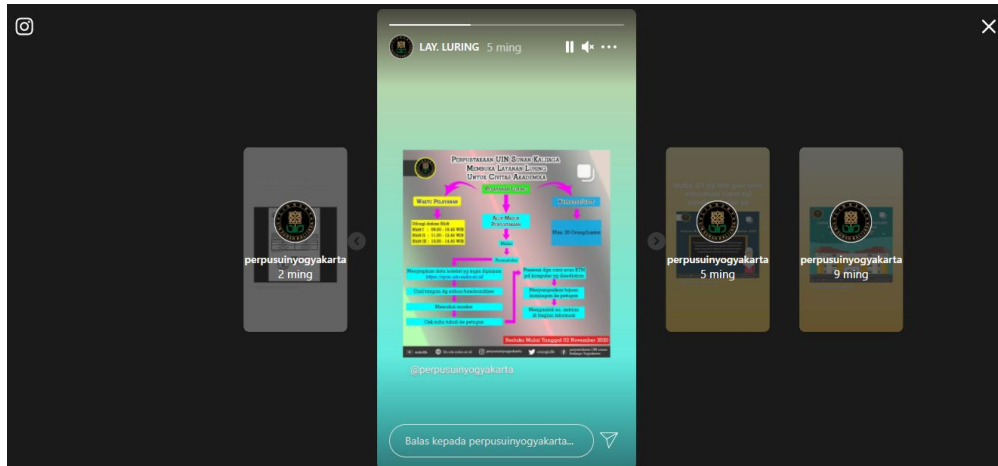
LAY. LURING 5 ming

perpusuinyogyakarta
2 ming

Perpustakaan UIN Sunan Kalijaga Membuka Layanan Luring Untuk Civitas Akademika

Waktu Pelayanan

Shift I : 08.00 - 10.40 WIB
Shift II : 11.00 - 13.40 WIB
Shift III : 14.00 - 16.40 WIB

Alur Masuk Perpustakaan

Max. 20 Orang/Layanan

Mengunjungi data koleksi yg ingin dipinjam https://opac.uin-suka.ac.id

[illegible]

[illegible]

Berlaku Mulai Tanggal 02 November 2020

@perpusuinyogyakarta

perpusuinyogyakarta
5 ming

perpusuinyogyakarta
9 ming

Balas kepada perpusuinyogyakarta...